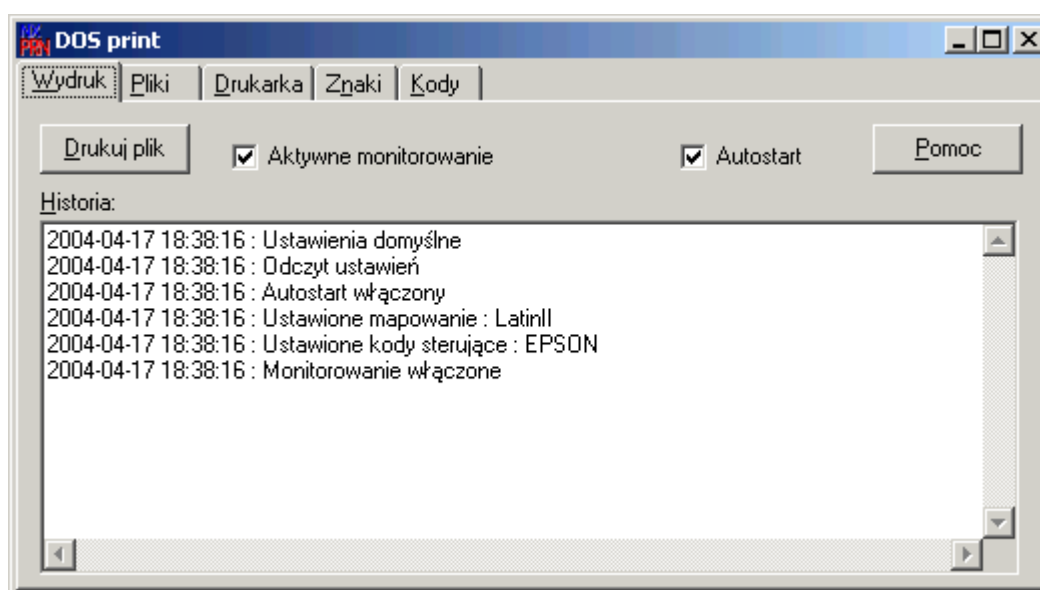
DOS print

Wydruk | Pliki | Drukarka | Znaki | Kody

Drukuj plik

Aktywne monitorowanie

Autostart

Pomoc

Historia:

2004-04-17 18:38:16 : Ustawienia domyślne
2004-04-17 18:38:16 : Odczyt ustawień
2004-04-17 18:38:16 : Autostart włączony
2004-04-17 18:38:16 : Ustawione mapowanie : LatinII
2004-04-17 18:38:16 : Ustawione kody sterujące : EPSON
2004-04-17 18:38:16 : Monitorowanie włączone